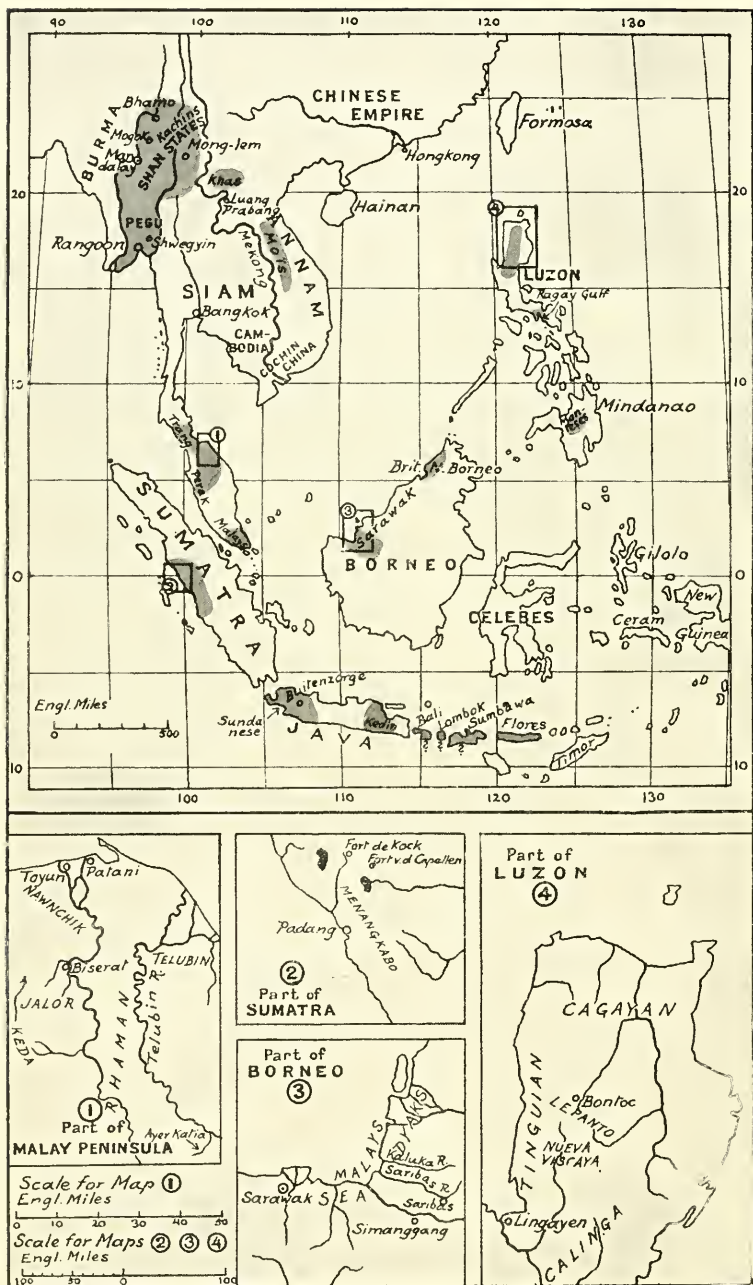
90 100 110 120 130

CHINESE EMPIRE

BURMA
Bhamo
Mogok
Kachins
Mandalay
SHAN STATES
Mong-lem
Khas
PEGU
Rangoon
Shwegyin
Luang Prabang
Mekong
Moïs
ANNAM
Hongkong
Hainan
Formosa
④
LUZON
Ragay Gulf
SIAM
Bangkok
CAMBODIA
COCHIN CHINA
Mindanao
Tran
Trang
①
Perak
Malacca
Brit. N. Borneo
③
Sarawak
SUMATRA
②
BORNEO
Gilolo
CELEBES
Ceram
New Guinea
Engl. Miles
0 500
Buitenzorge
Sundanese
JAVA
Kediri
Bali
Lombok
Sumbawa
Flores
Timor

20 10 0 10
100 110 120 130

Toyun
Palani
NAWNCHIK
Biseral
TELUBIN
JALOR
KEDA
HAMAN
Telubin R.
①
Part of
MALAY PENINSULA
Ayer Kalia

Scale for Map ①
Engl. Miles
0 10 20 30 40 50
Scale for Maps ② ③ ④
Engl. Miles
100 50 0 100

Fort de Kock
Fort v.d Capellen
MENANGKABO
Padang
②
Part of
SUMATRA

Part of
BORNEO
③
DAYAKS
MALAYS
Kaluka R.
Saribas R.
Saribas
Sarawak
SEA
Simanggang

Part of
LUZON
④
CAGAYAN
Bontoc
LEPANTO
NUEVA VISCAYA
TINGUIAN
Lingayen
CALINGA